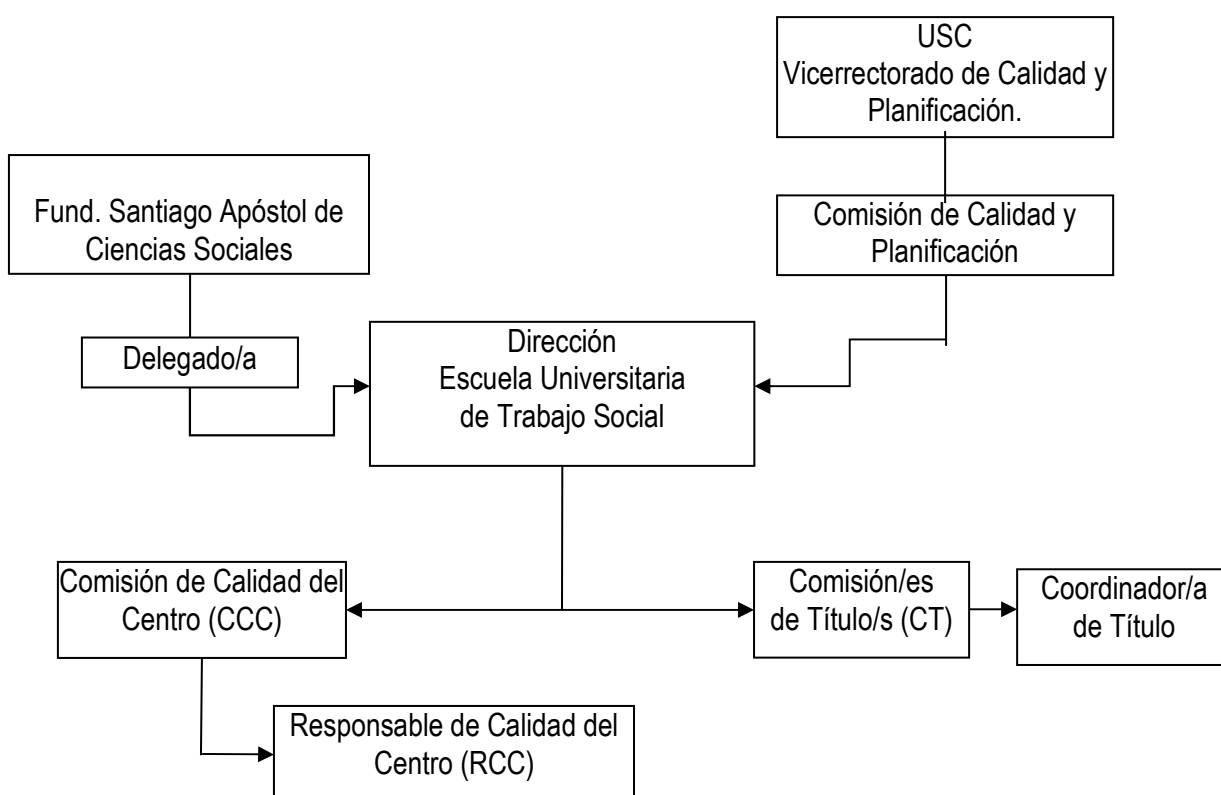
USC
Vicerrectorado de Calidad y Planificación.

Fund. Santiago Apóstol de Ciencias Sociales

Comisión de Calidad y Planificación

Delegado/a

Dirección
Escuela Universitaria
de Trabajo Social

Comisión de Calidad del Centro (CCC)

Comisión/es de Título/s (CT)

Coordinador/a de Título

Responsable de Calidad del Centro (RCC)